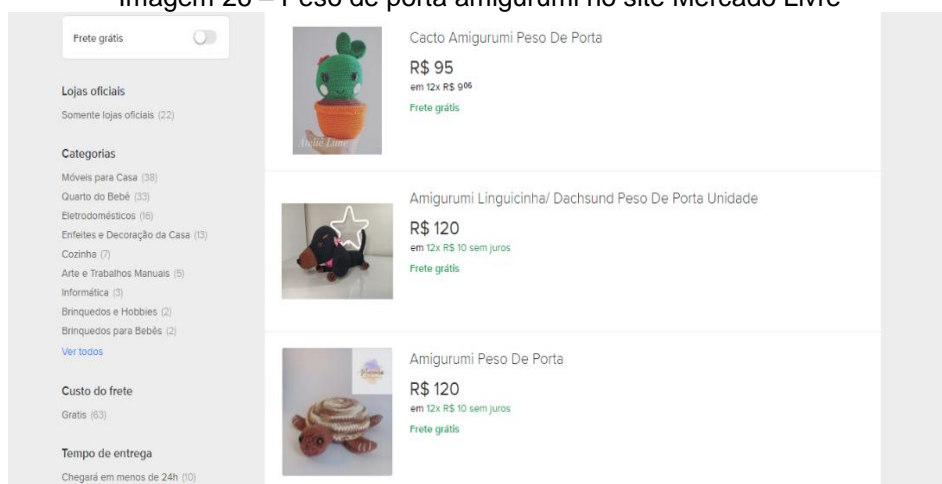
Imagem 26 – Peso de porta amigurumi no site Mercado Livre

Frete grátis

Lojas oficiais
Somente lojas oficiais (22)

Categorias
Móveis para Casa (38)
Quarto do Bebê (33)
Eletrodomésticos (16)
Enfeites e Decoração da Casa (13)
Cozinha (7)
Arte e Trabalhos Manuais (5)
Informática (3)
Brinquedos e Hobbies (2)
Brinquedos para Bebês (2)
Ver todos

Custo do frete
Gratis (63)

Tempo de entrega
Chegará em menos de 24h (10)

Ateliê Lune

Cacto Amigurumi Peso De Porta
R$ 95
em 12x R$ 9$^{06}$
Frete grátis

Amigurumi Linguicinha/ Dachsund Peso De Porta Unidade
R$ 120
em 12x R$ 10 sem juros
Frete grátis

Amigurumi Peso De Porta
R$ 120
em 12x R$ 10 sem juros
Frete grátis